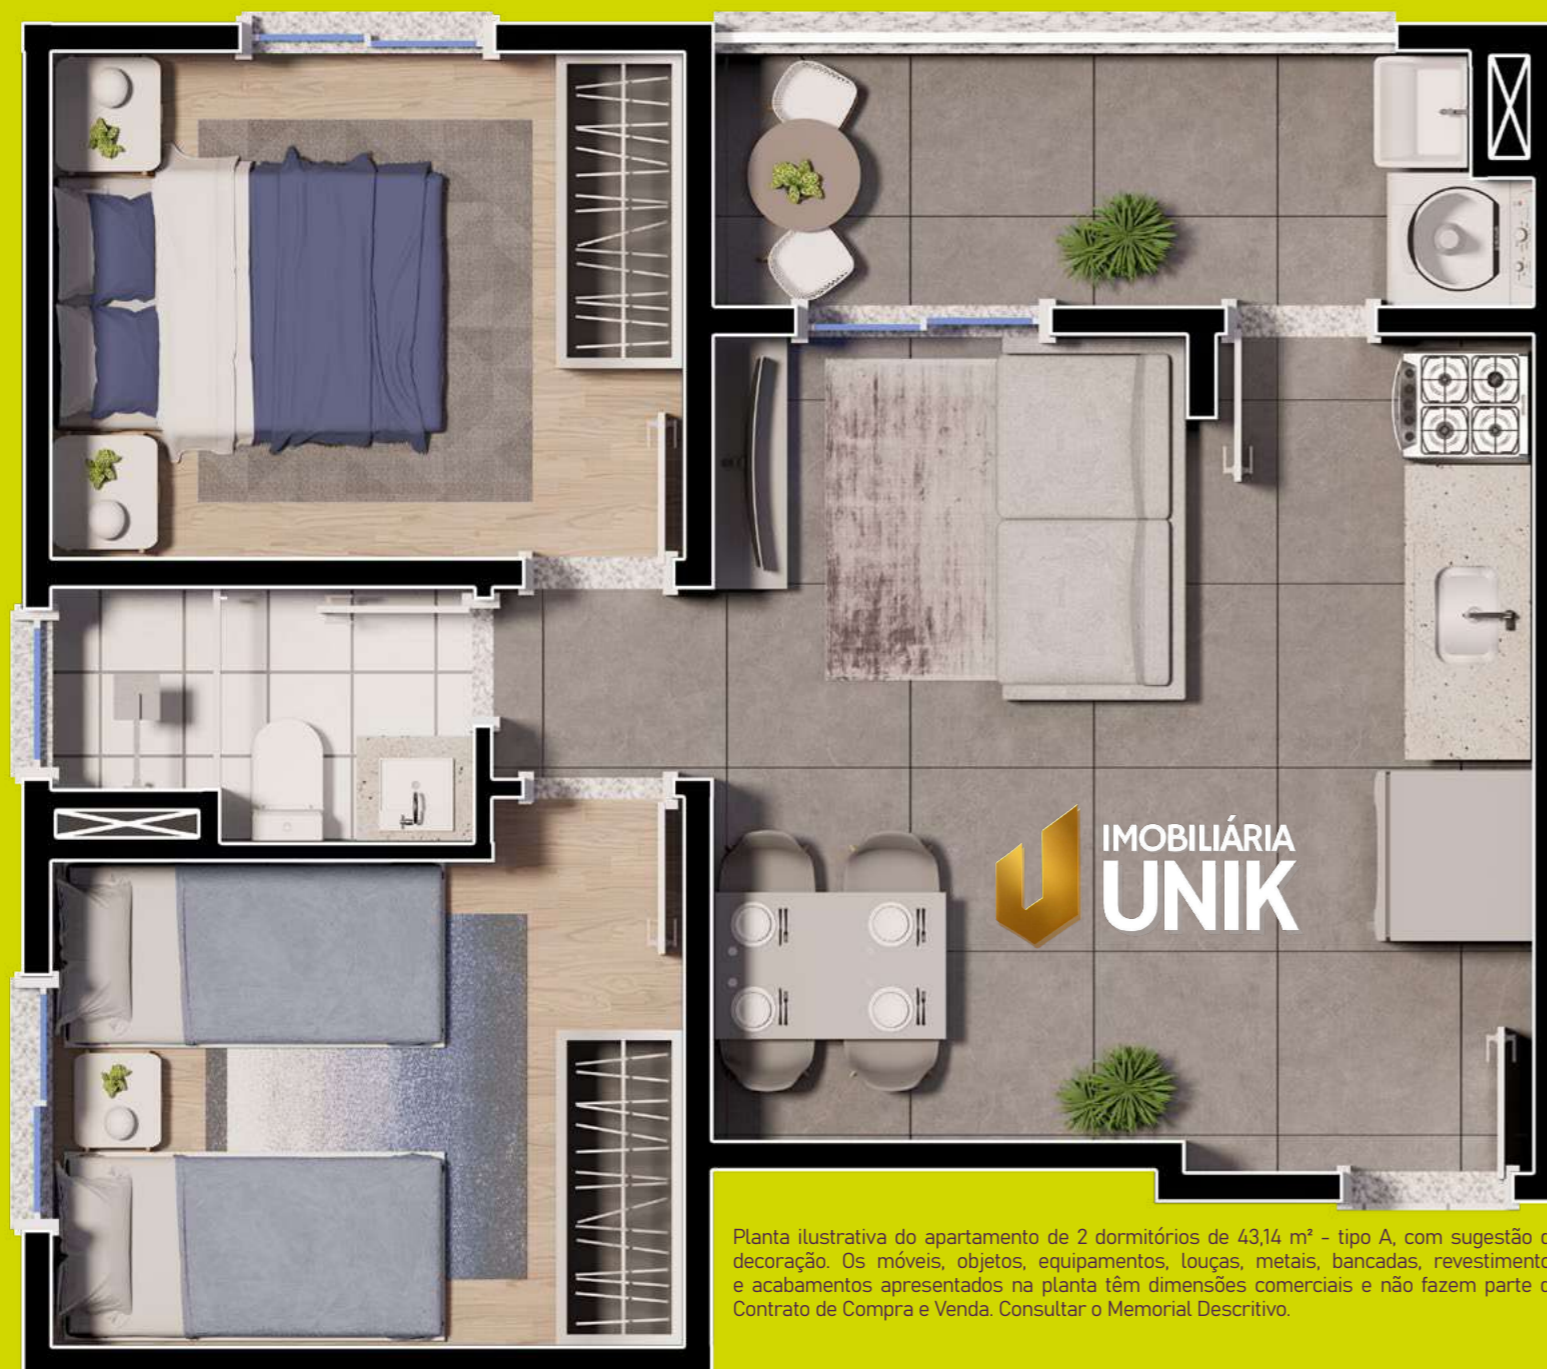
IMOBILIÁRIA
UNIK

Planta ilustrativa do apartamento de 2 dormitórios de 43,14 m² - tipo A, com sugestão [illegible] decoração. Os móveis, objetos, equipamentos, louças, metais, bancadas, revestiment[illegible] e acabamentos apresentados na planta têm dimensões comerciais e não fazem parte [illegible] Contrato de Compra e Venda. Consultar o Memorial Descritivo.